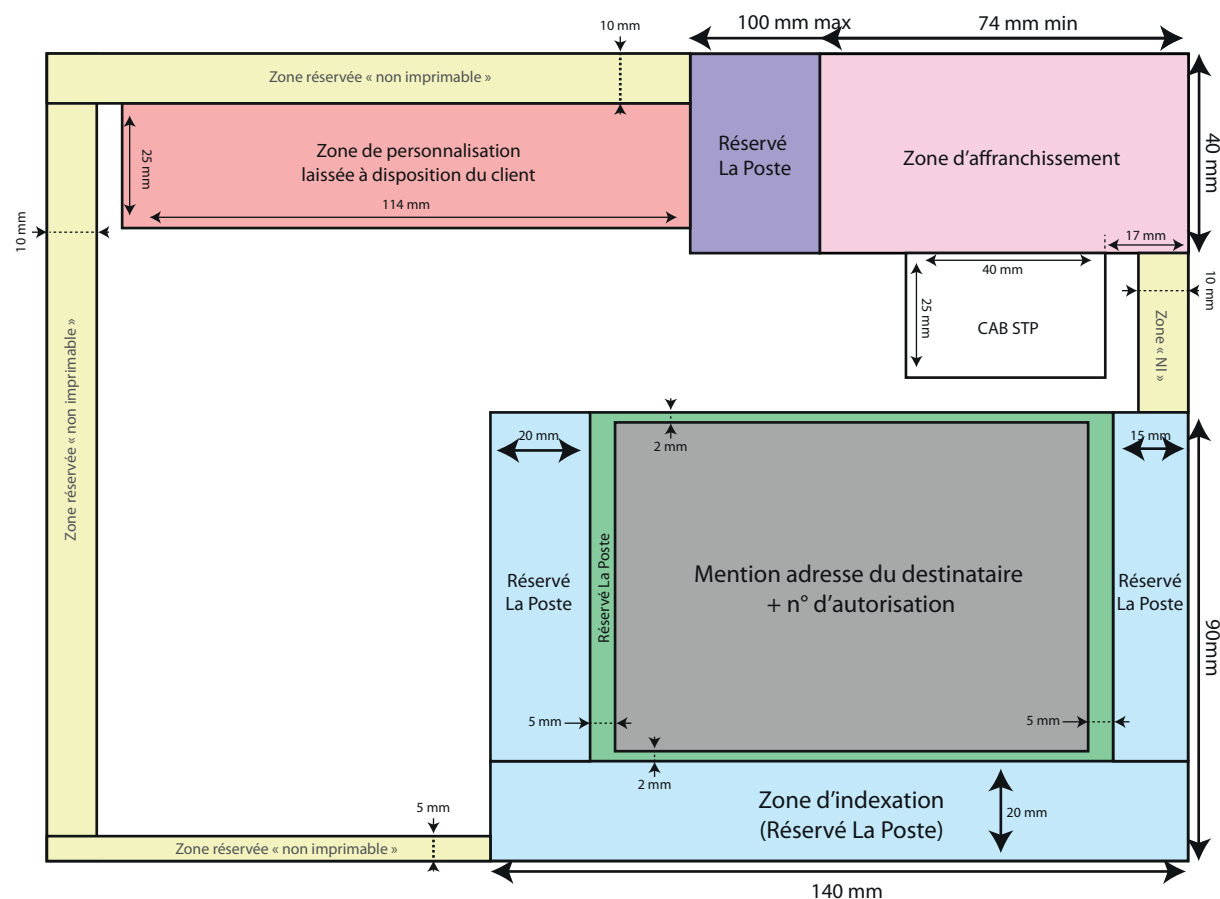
10 mm
100 mm max
74 mm min
Zone réservée « non imprimable »
Zone de personnalisation laissée à disposition du client
25 mm
114 mm
Réservé La Poste
Zone d'affranchissement
40 mm
17 mm
10 mm
40 mm
25 mm
CAB STP
10 mm
Zone « NI »
Zone réservée « non imprimable »
20 mm
2 mm
15 mm
Réservé La Poste
Réservé La Poste
Mention adresse du destinataire + n° d'autorisation
Réservé La Poste
90mm
5 mm
5 mm
2 mm
Zone d'indexation (Réservé La Poste)
20 mm
5 mm
Zone réservée « non imprimable »
140 mm